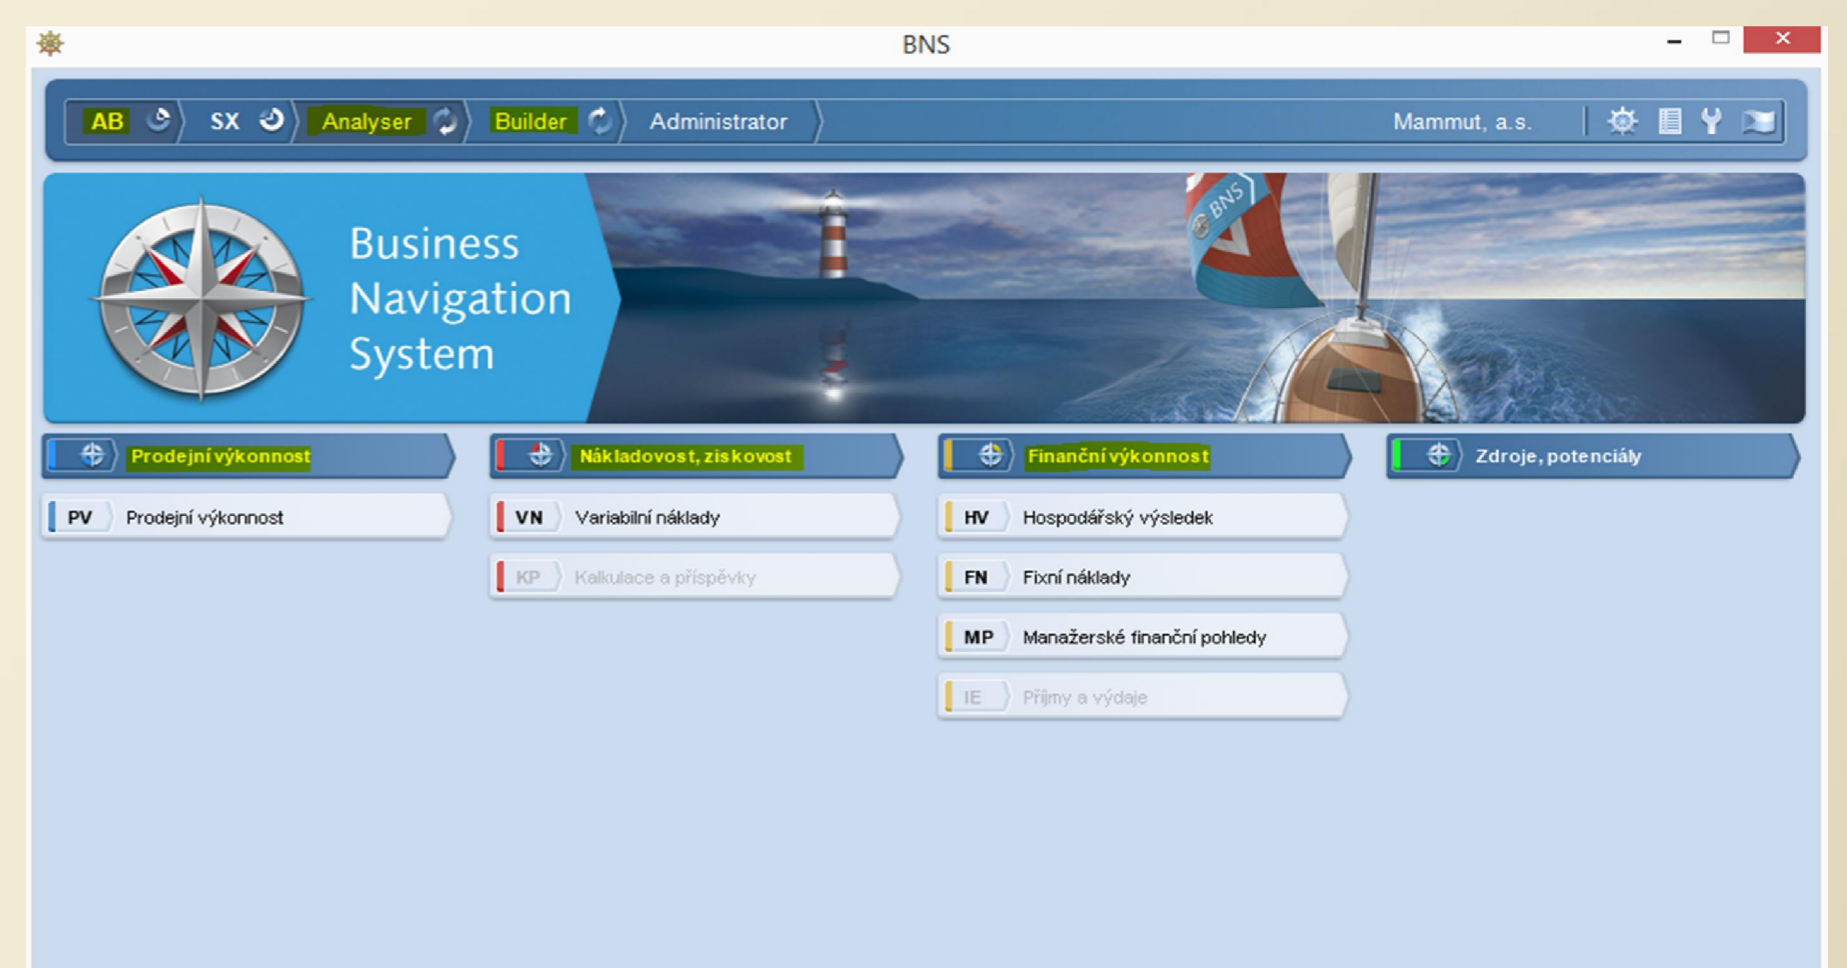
BNS

AB SX Analyser Builder Administrator

Mammut, a.s.

Business Navigation System

BNS

Prodejní výkonnost

PV Prodejní výkonnost

Nákladovost, ziskovost

VN Variabilní náklady

KP Kalkulace a příspěvky

Finanční výkonnost

HV Hospodářský výsledek

FN Fixní náklady

MP Manažerské finanční pohledy

IE Příjmy a výdaje

Zdroje, potenciály